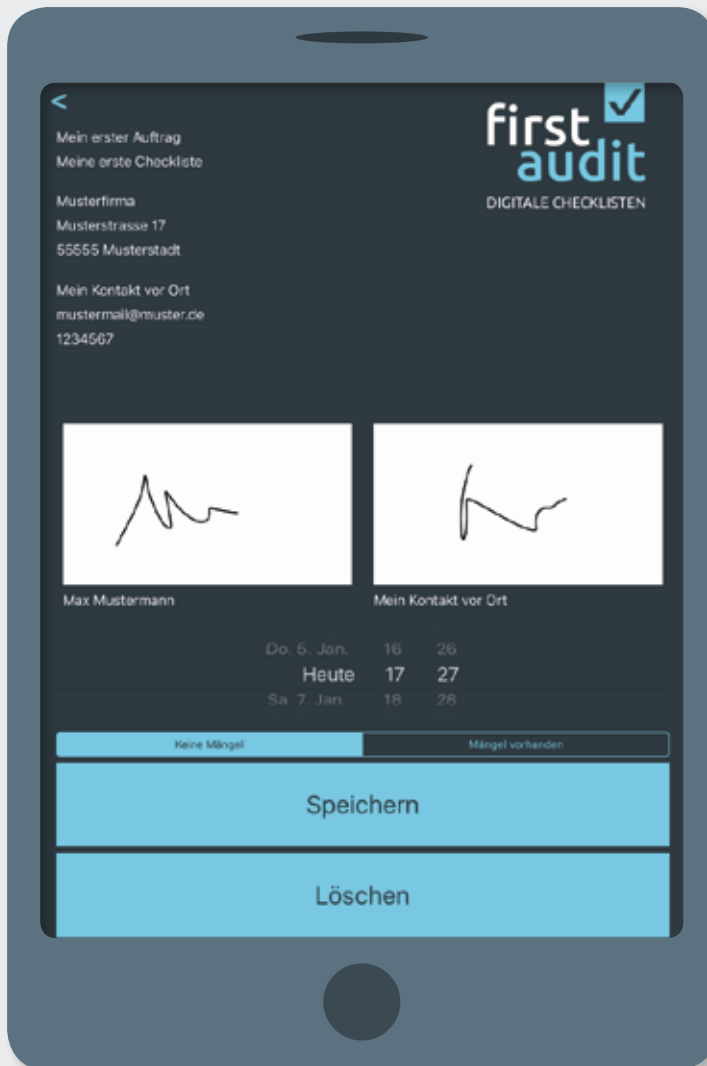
<

Mein erster Auftrag
Meine erste Checkliste

Musterfirma
Musterstrasse 17
55555 Musterstadt

Mein Kontakt vor Ort
mustermail@muster.de
1234567

first audit
DIGITALE CHECKLISTEN

Max Mustermann

Mein Kontakt vor Ort

Do. 5. Jan. 16 26
Heute 17 27
Sa. 7. Jan. 18 28

Keine Mängel
Mängel vorhanden

Speichern

Löschen